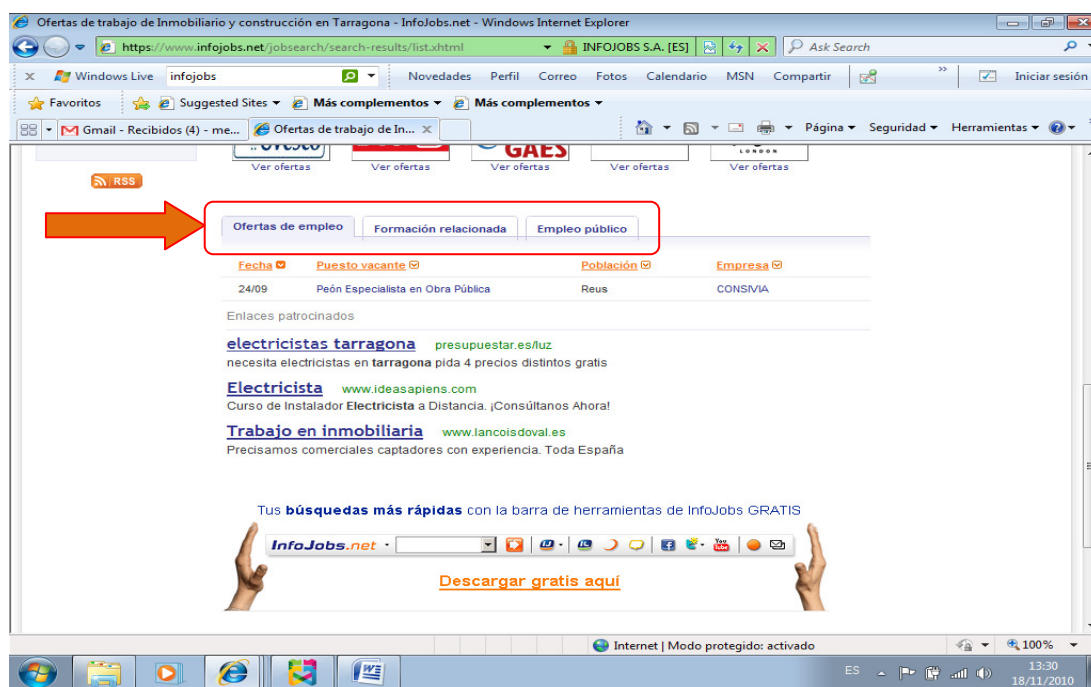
Ofertas de trabajo de Inmobiliario y construcción en Tarragona - InfoJobs.net - Windows Internet Explorer

https://www.infojobs.net/jobsearch/search-results/list.xhtml INFOJOBS S.A. [ES] Ask Search

Windows Live infojobs Novedades Perfil Correo Fotos Calendario MSN Compartir Iniciar sesión

Favoritos Suggested Sites Más complementos Más complementos

Gmail - Recibidos (4) - me... Ofertas de trabajo de In... Página Seguridad Herramientas

GAES LONDON

Ver ofertas Ver ofertas Ver ofertas Ver ofertas Ver ofertas

RSS

Ofertas de empleo Formación relacionada Empleo público

| Fecha | Puesto vacante | Población | Empresa |
|---|---|---|---|
| 24/09 | Peón Especialista en Obra Pública | Reus | CONSIVIA |

Enlaces patrocinados

electricistas tarragona presupuestar.es/luz
necesita electricistas en tarragona pida 4 precios distintos gratis

Electricista www.ideasapiens.com
Curso de Instalador Electricista a Distancia. ¡Consúltanos Ahora!

Trabajo en inmobiliaria www.lancoisdoval.es
Precisamos comerciales captadores con experiencia. Toda España

Tus búsquedas más rápidas con la barra de herramientas de InfoJobs GRATIS

InfoJobs.net

Descargar gratis aquí

Internet | Modo protegido: activado 100%

ES 13:30 18/11/2010